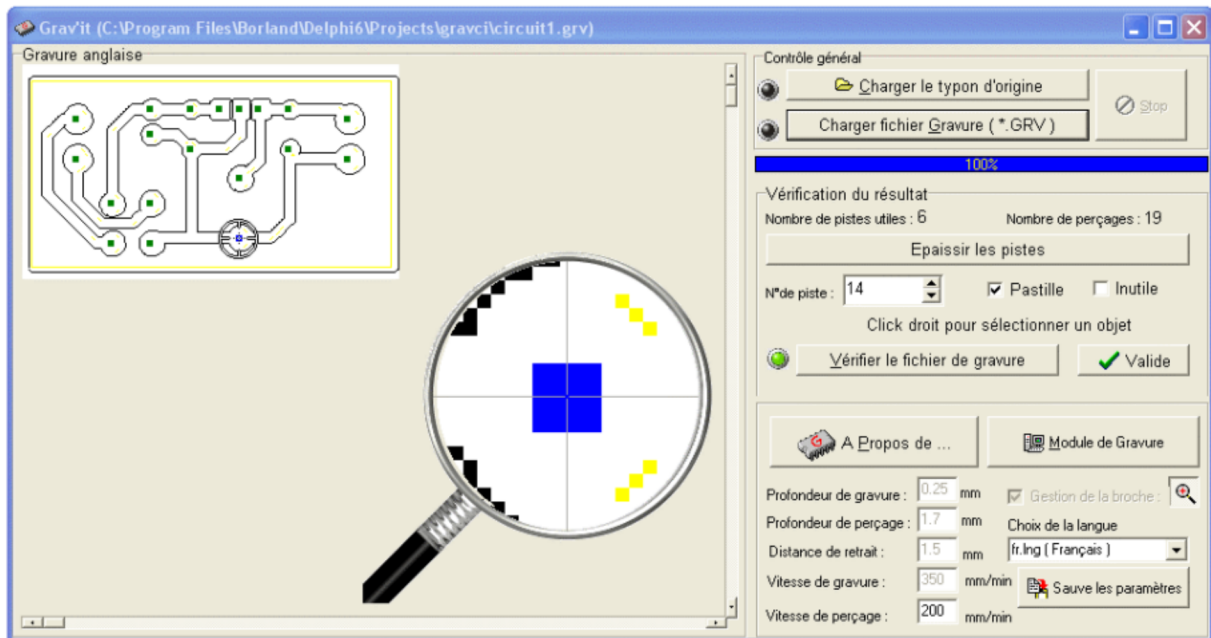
Grav'it (C:\Program Files\Borland\Delphi6\Projects\gravci\circuit1.grv)

Gravure anglaise

Contrôle général

Charger le typon d'origine

Charger fichier Gravure ( *.GRV )

Stop

100%

Vérification du résultat

Nombre de pistes utiles : 6

Nombre de perçages : 19

Epaissir les pistes

N°de piste : 14

Pastille

Inutile

Click droit pour sélectionner un objet

Vérifier le fichier de gravure

Valide

A Propos de ...

Module de Gravure

Profondeur de gravure : 0.25 mm

Gestion de la broche :

Profondeur de perçage : 1.7 mm

Choix de la langue

Distance de retrait : 1.5 mm

fr.lng ( Français )

Vitesse de gravure : 350 mm/min

Sauve les paramètres

Vitesse de perçage : 200 mm/min